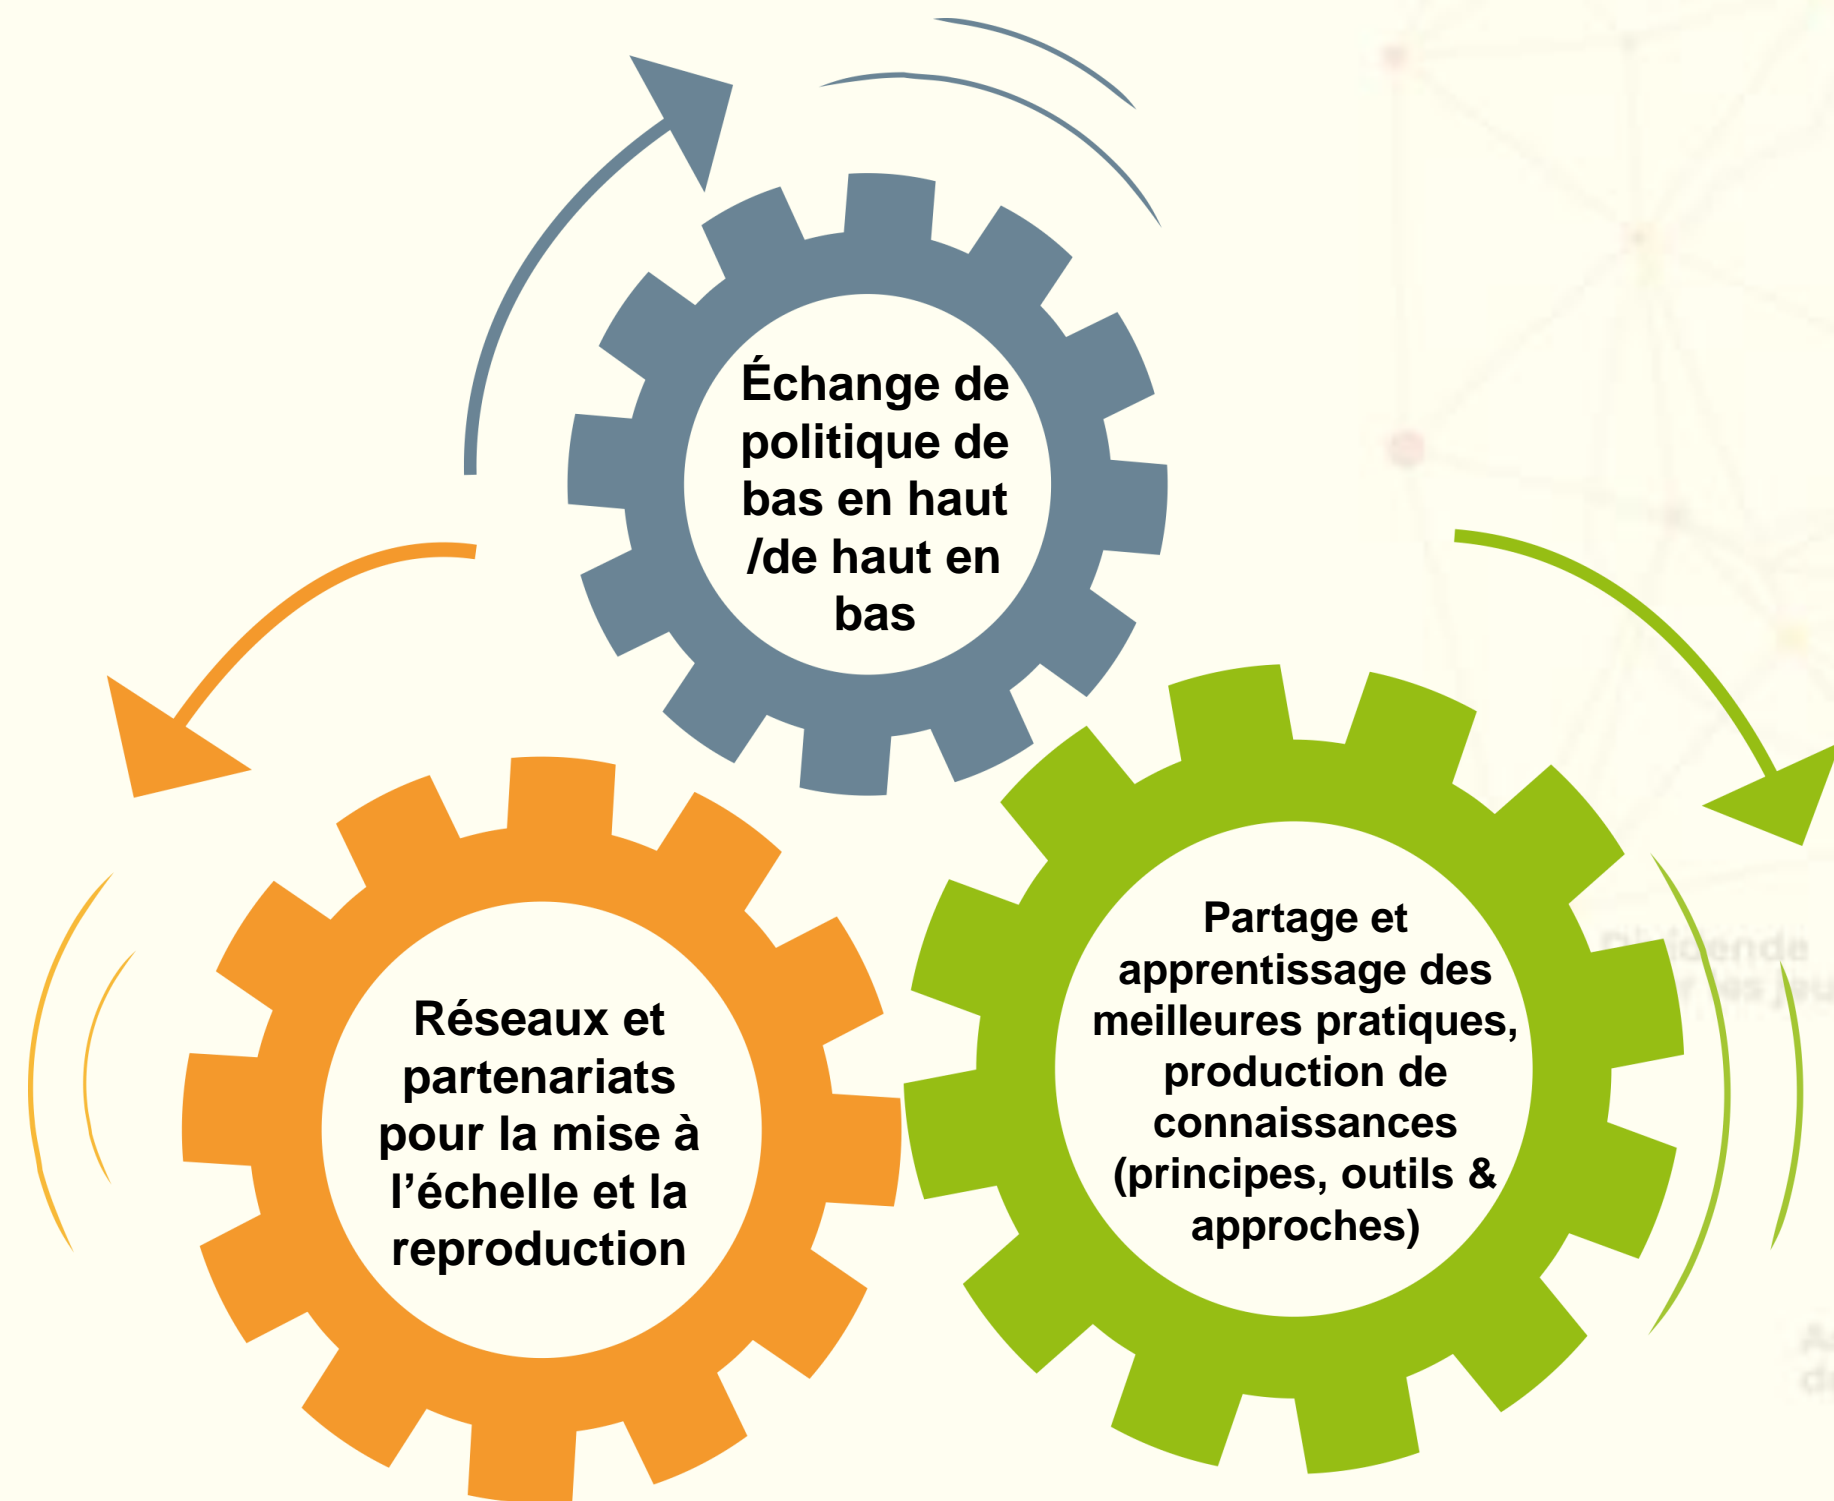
Échange de politique de bas en haut /de haut en bas

Réseaux et partenariats pour la mise à l’échelle et la reproduction

Partage et apprentissage des meilleures pratiques, production de connaissances (principes, outils & approches)